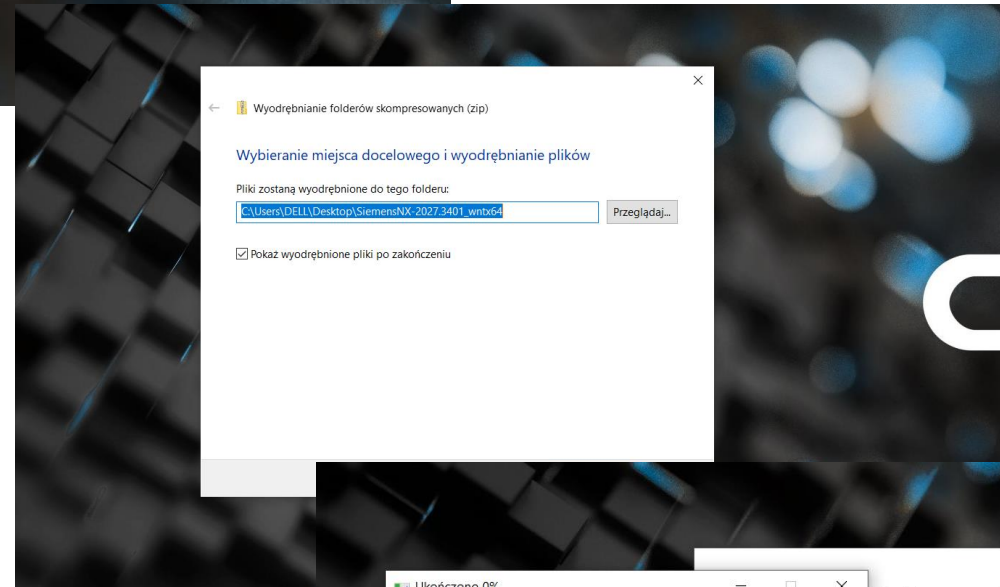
Wyodrębnianie folderów skompresowanych (zip)

Wybieranie miejsca docelowego i wyodrębnianie plików

Pliki zostaną wyodrębnione do tego folderu:

C:\Users\DELL\Desktop\SiemensNX-2027.3401_wntx64

Przeglądaj...

Pokaż wyodrębnione pliki po zakończeniu

Ukończono 0%